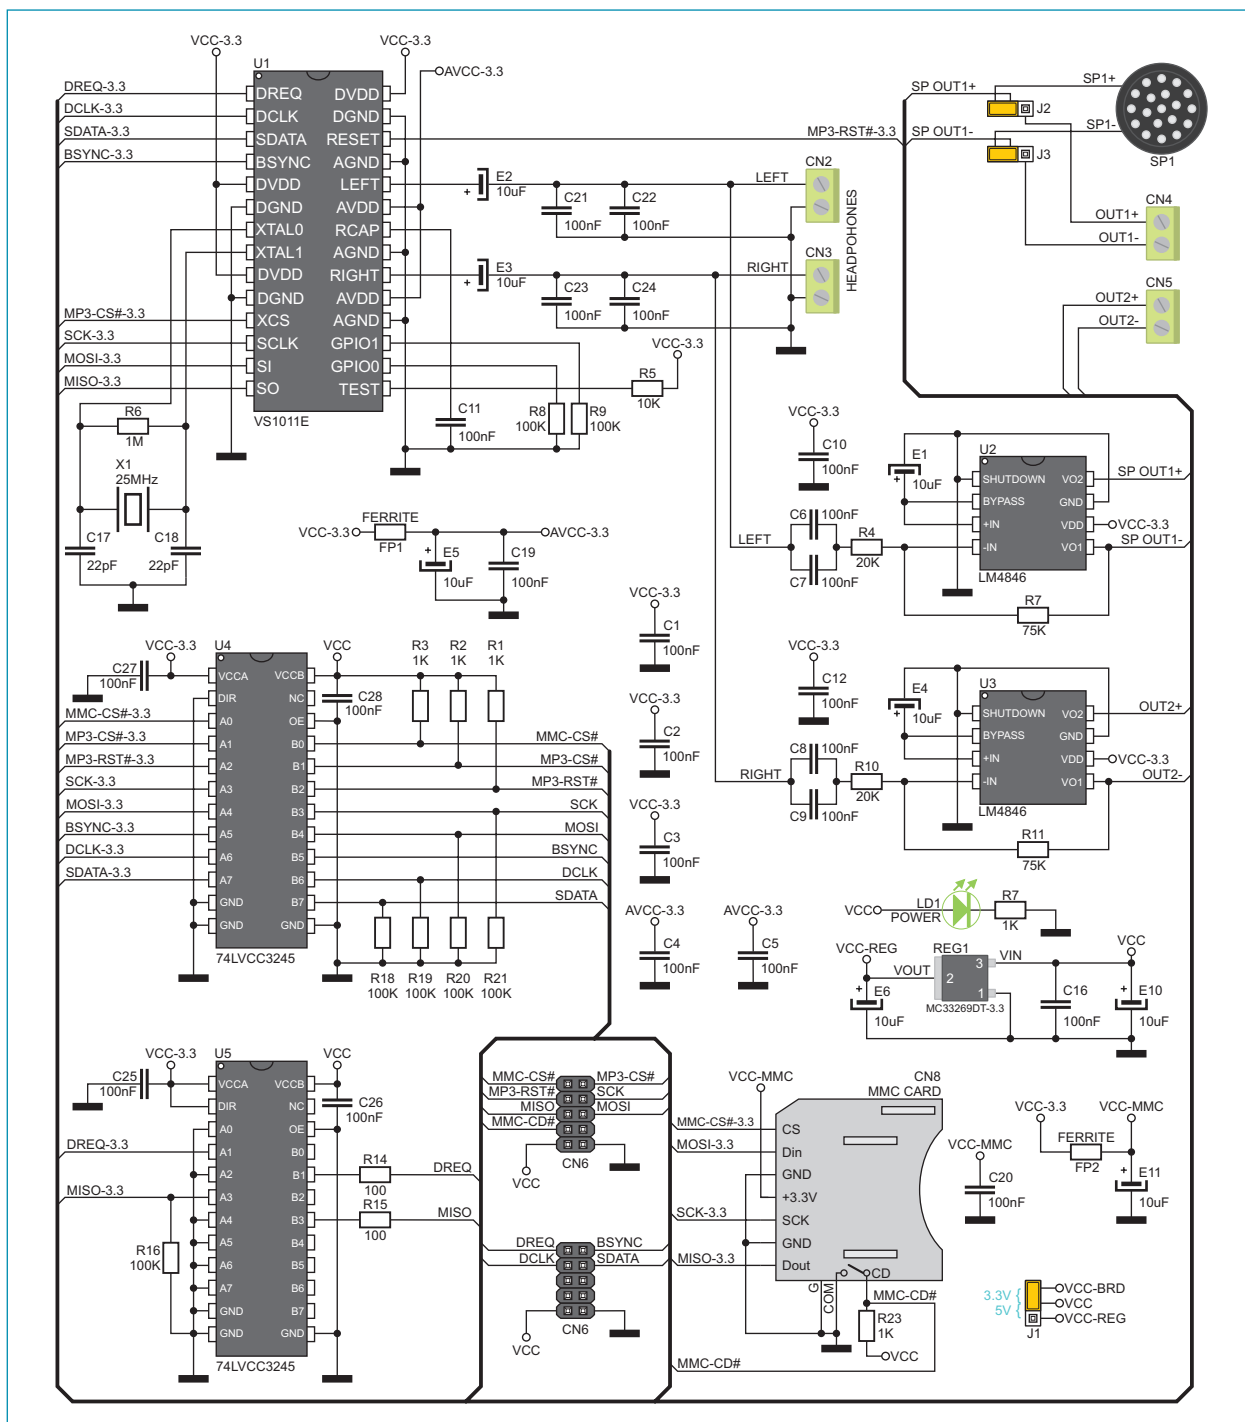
VCC-3.3
VCC-3.3
U1
AVCC-3.3
DREQ-3.3
DCLK-3.3
SDATA-3.3
BSYNC-3.3
DREQ DVDD
DCLK DGND
SDATA RESET
BSYNC AGND
DVDD LEFT
DGND AVDD
XTAL0 RCAP
XTAL1 AGND
DVDD RIGHT
DGND AVDD
XCS AGND
SCLK GPIO1
SI GPIO0
SO TEST
VS1011E
MP3-CS#-3.3
SCK-3.3
MOSI-3.3
MISO-3.3
R6
1M
X1
25MHz
C17
22pF
C18
22pF
E2
10uF
C21
100nF
C22
100nF
E3
10uF
C23
100nF
C24
100nF
C11
100nF
R8
100K
R9
100K
R5
10K
VCC-3.3
LEFT
RIGHT
CN2
CN3
HEADPHONES
MP3-RST#-3.3
SP OUT1+
SP OUT1-
SP1+
SP1-
J2
J3
SP1
CN4
OUT1+
OUT1-
CN5
OUT2+
OUT2-
VCC-3.3
C10
100nF
E1
10uF
U2
SHUTDOWN VO2
BYPASS GND
+IN VDD
-IN VO1
LM4846
SP OUT1+
VCC-3.3
SP OUT1-
C6 100nF
C7 100nF
R4
20K
R7
75K
LEFT
FERRITE
FP1
VCC-3.3
AVCC-3.3
E5
10uF
C19
100nF
VCC-3.3
C1
100nF
VCC-3.3
C2
100nF
VCC-3.3
C3
100nF
VCC-3.3
C12
100nF
E4
10uF
U3
SHUTDOWN VO2
BYPASS GND
+IN VDD
-IN VO1
LM4846
OUT2+
VCC-3.3
OUT2-
C8 100nF
C9 100nF
R10
20K
R11
75K
RIGHT
VCC-3.3
C27
100nF
U4
VCC
VCCA VCCB
DIR NC
A0 OE
A1 B0
A2 B1
A3 B2
A4 B3
A5 B4
A6 B5
A7 B6
GND B7
GND GND
74LVCC3245
C28
100nF
R3
1K
R2
1K
R1
1K
MMC-CS#-3.3
MP3-CS#-3.3
MP3-RST#-3.3
SCK-3.3
MOSI-3.3
BSYNC-3.3
DCLK-3.3
SDATA-3.3
MMC-CS#
MP3-CS#
MP3-RST#
SCK
MOSI
BSYNC
DCLK
SDATA
R18
100K
R19
100K
R20
100K
R21
100K
AVCC-3.3
C4
100nF
AVCC-3.3
C5
100nF
VCC
LD1
POWER
R7
1K
VCC-REG
REG1
VCC
VOUT
VIN
E6
10uF
MC33269DT-3.3
C16
100nF
E10
10uF
VCC-3.3
C25
100nF
U5
VCC
VCCA VCCB
DIR NC
A0 OE
A1 B0
A2 B1
A3 B2
A4 B3
A5 B4
A6 B5
A7 B6
GND B7
GND GND
74LVCC3245
C26
100nF
DREQ-3.3
MISO-3.3
R16
100K
R14
100
R15
100
DREQ
MISO
MMC-CS# MP3-CS#
MP3-RST# SCK
MISO MOSI
MMC-CD#
CN6
VCC
DREQ BSYNC
DCLK SDATA
CN6
VCC
VCC-MMC
CN8
MMC CARD
MMC-CS#-3.3
MOSI-3.3
SCK-3.3
MISO-3.3
CS
Din
GND
+3.3V
SCK
GND
Dout
CD
G
COM
MMC-CD#
R23
1K
VCC
MMC-CD#
VCC-MMC
C20
100nF
VCC-3.3
VCC-MMC
FERRITE
FP2
E11
10uF
3.3V
5V
VCC-BRD
VCC
VCC-REG
J1